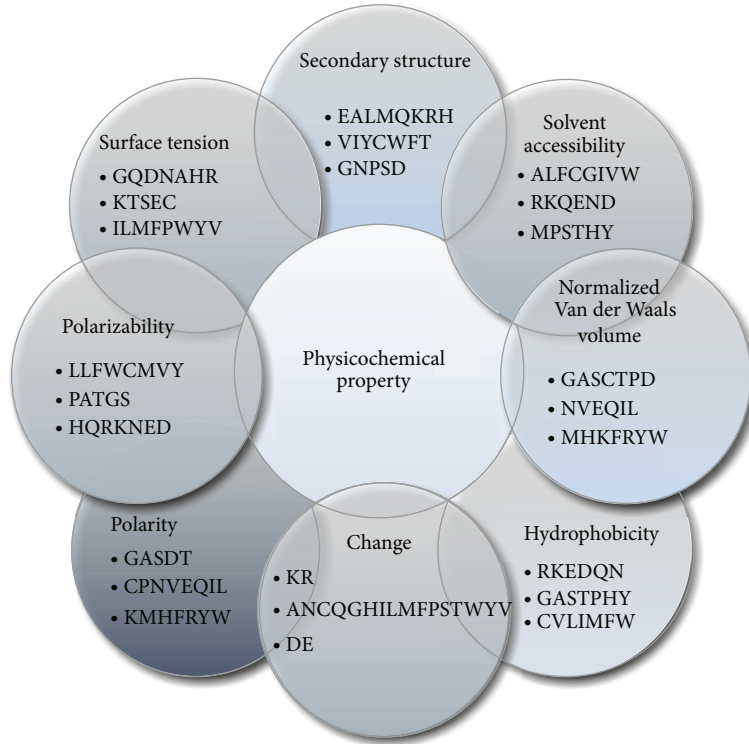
Secondary structure
• EALMQKRH
• VIYCWFT
• GNPSD

Solvent accessibility
• ALFCGIVW
• RKQEND
• MPSTHY

Normalized Van der Waals volume
• GASCTPD
• NVEQIL
• MHKFRYW

Hydrophobicity
• RKEDQN
• GASTPHY
• CVLIMFW

Change
• KR
• ANCQGHILMFPSTWYV
• DE

Polarity
• GASDT
• CPNVEQIL
• KMHFRYW

Polarizability
• LLFWCMVY
• PATGS
• HQRKNED

Surface tension
• GQDNAHR
• KTSEC
• ILMFPWYV

Physicochemical property